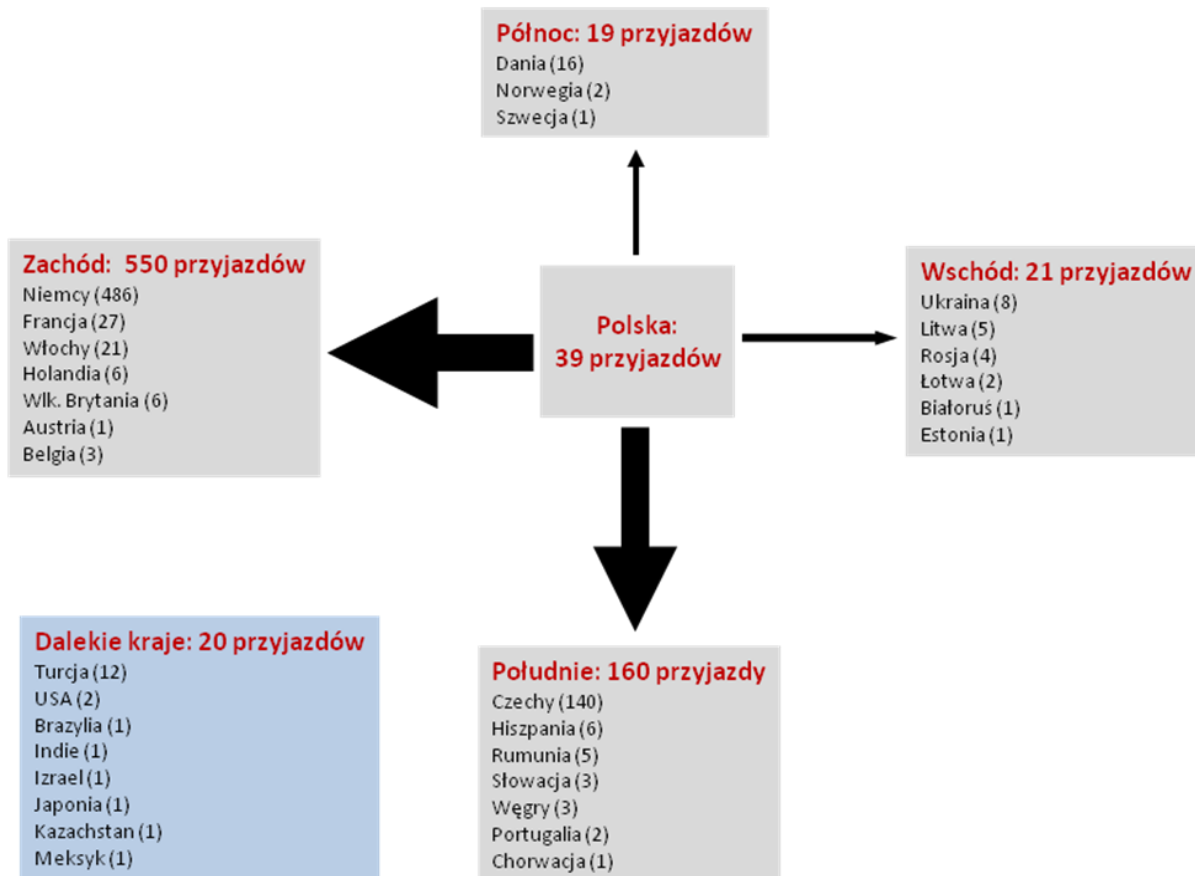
Północ: 19 przyjazdów
Dania (16)
Norwegia (2)
Szwecja (1)

Zachód: 550 przyjazdów
Niemcy (486)
Francja (27)
Włochy (21)
Holandia (6)
Wlk. Brytania (6)
Austria (1)
Belgia (3)

Polska:
39 przyjazdów

Wschód: 21 przyjazdów
Ukraina (8)
Litwa (5)
Rosja (4)
Łotwa (2)
Białoruś (1)
Estonia (1)

Dalekie kraje: 20 przyjazdów
Turcja (12)
USA (2)
Brazylia (1)
Indie (1)
Izrael (1)
Japonia (1)
Kazachstan (1)
Meksyk (1)

Południe: 160 przyjazdy
Czechy (140)
Hiszpania (6)
Rumunia (5)
Słowacja (3)
Węgry (3)
Portugalia (2)
Chorwacja (1)